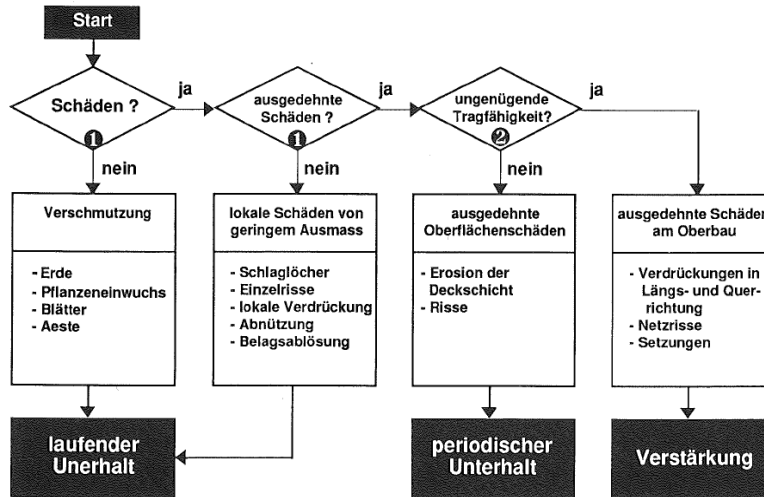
Start

Schäden ?
1
ja
nein

ausgedehnte Schäden ?
1
ja
nein

ungenügende Tragfähigkeit?
2
ja
nein

Verschmutzung

- Erde
- Pflanzeneinwuchs
- Blätter
- Aeste

lokale Schäden von geringem Ausmass

- Schlaglöcher
- Einzelrisse
- lokale Verdrückung
- Abnützung
- Belagsablösung

ausgedehnte Oberflächenschäden

- Erosion der Deckschicht
- Risse

ausgedehnte Schäder am Oberbau

- Verdrückungen in Längs- und Querrichtung
- Netzrisse
- Setzungen

laufender Unerhalt

periodischer Unterhalt

Verstärkung